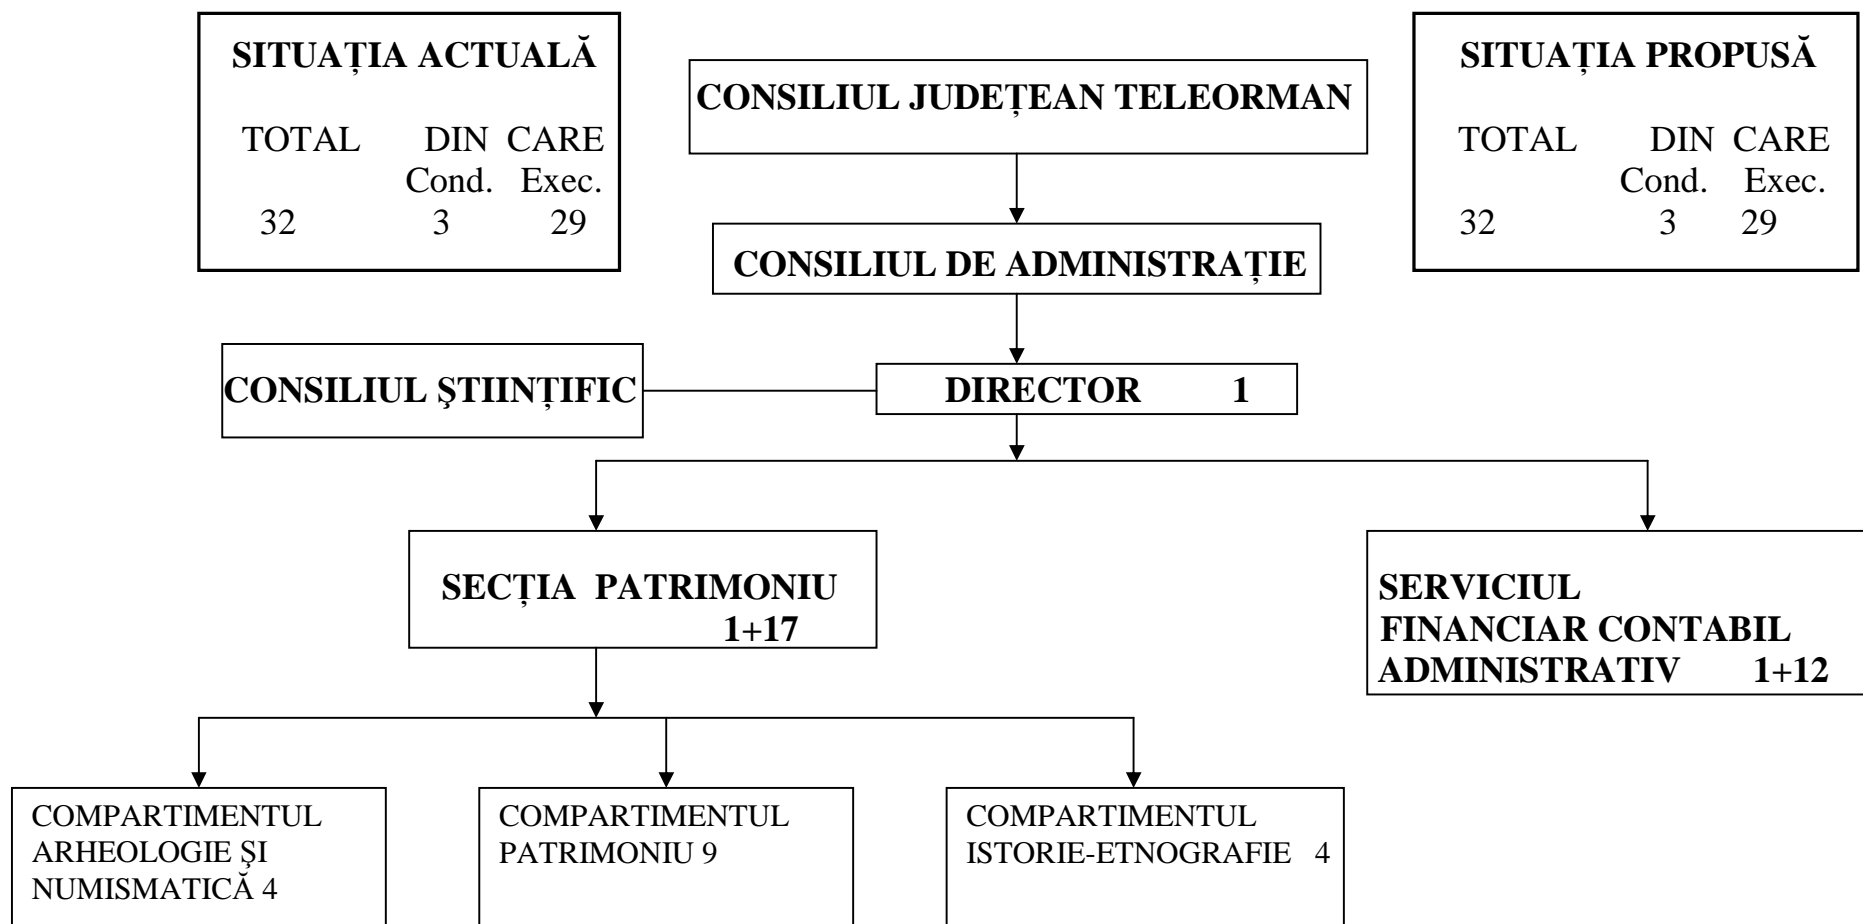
SITUAȚIA ACTUALĂ

| TOTAL | DIN CARE Cond. | Exec. |
|---|---|---|
| 32 | 3 | 29 |

CONSILIUL JUDEȚEAN TELEORMAN

SITUAȚIA PROPUSĂ

| TOTAL | DIN CARE Cond. | Exec. |
|---|---|---|
| 32 | 3 | 29 |

CONSILIUL DE ADMINISTRAȚIE

CONSILIUL ŞTIINȚIFIC

DIRECTOR 1

SECȚIA PATRIMONIU 1+17

SERVICIUL FINANCIAR CONTABIL ADMINISTRATIV 1+12

COMPARTIMENTUL ARHEOLOGIE ŞI NUMISMATICĂ 4

COMPARTIMENTUL PATRIMONIU 9

COMPARTIMENTUL ISTORIE-ETNOGRAFIE 4